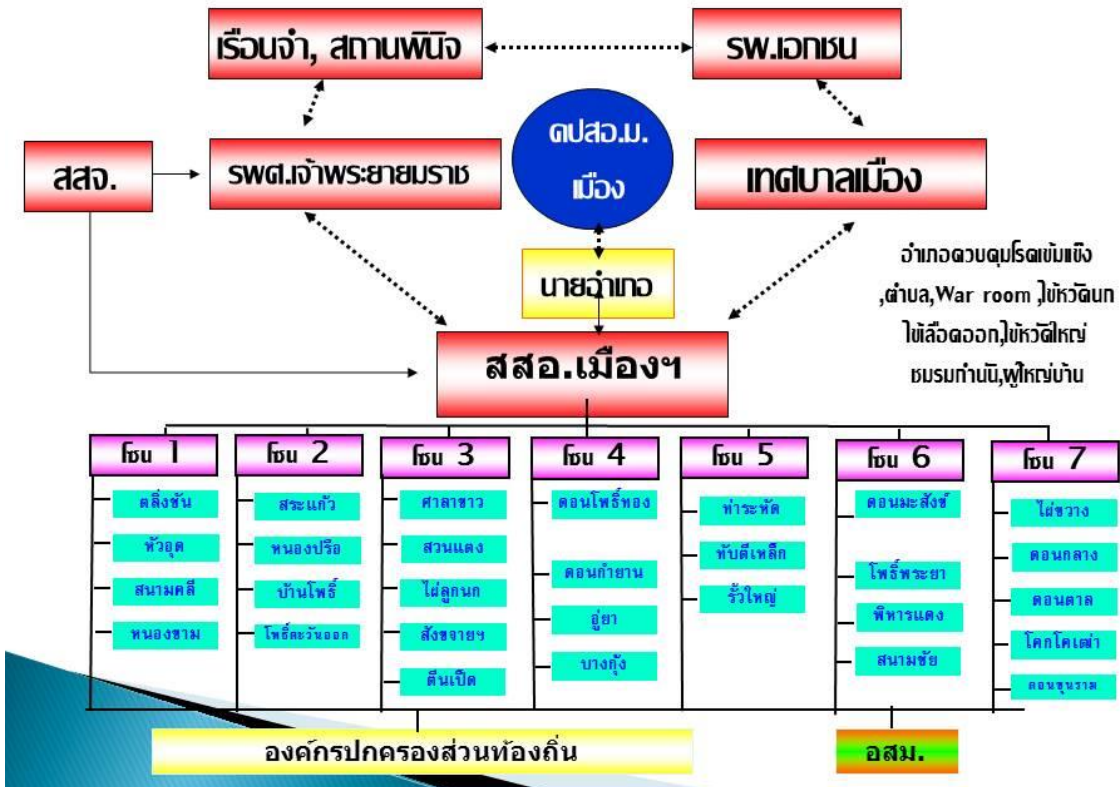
เรือนจำ, สถานพินิจ

รพ.เอกชน

สสจ.

รพศ.เจ้าพระยายมราช

คปสอ.ม. เมือง

เทศบาลเมือง

นายอำเภอ

อำเภอควบคุมโรคเข้มแข็ง ,ตำบล,War room ,ไข้หวัดนก ไข้เลือดออก,ไข้หวัดใหญ่ ชมรมกำนัน,ผู้ใหญ่บ้าน

สสอ.เมืองฯ

โซน 1
ตลิ่งชัน
หัวอุด
สนามคลี
หนองซาม

โซน 2
สระแก้ว
หนองปรือ
บ้านโพธิ์
โพธิ์ตะวันออก

โซน 3
ศาลาขาว
สวนแตง
ไผ่ลูกนก
สังขจายฯ
ตีนเป็ด

โซน 4
ดอนโพธิ์ทอง
ดอนกำยาน
อู่ยา
บางกุ้ง

โซน 5
ท่าระหัด
ทับตีเหล็ก
รั้วใหญ่

โซน 6
ดอนมะสังข์
โพธิ์พระยา
พิหารแดง
สนามชัย

โซน 7
ไผ่ขวาง
ดอนกลาง
ดอนตาล
โคกโคเฒ่า
ดอนขุนราม

องค์กรปกครองส่วนท้องถิ่น

อสม.